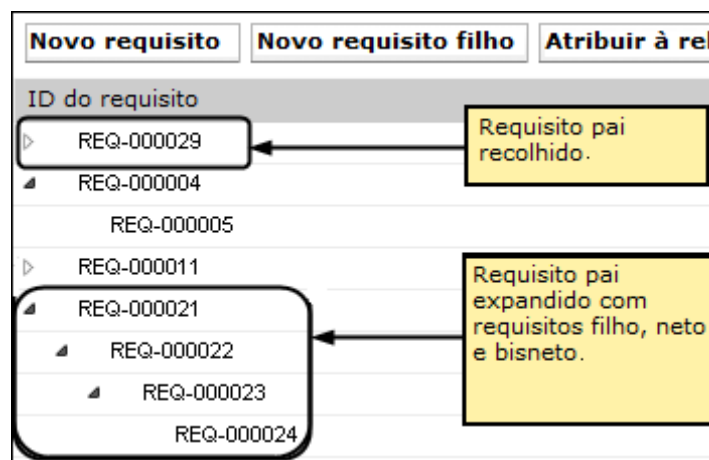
Novo requisito | Novo requisito filho | Atribuir à rel

ID do requisito

REQ-000029

Requisito pai recolhido.

REQ-000004

REQ-000005

REQ-000011

REQ-000021

REQ-000022

REQ-000023

REQ-000024

Requisito pai expandido com requisitos filho, neto e bisneto.